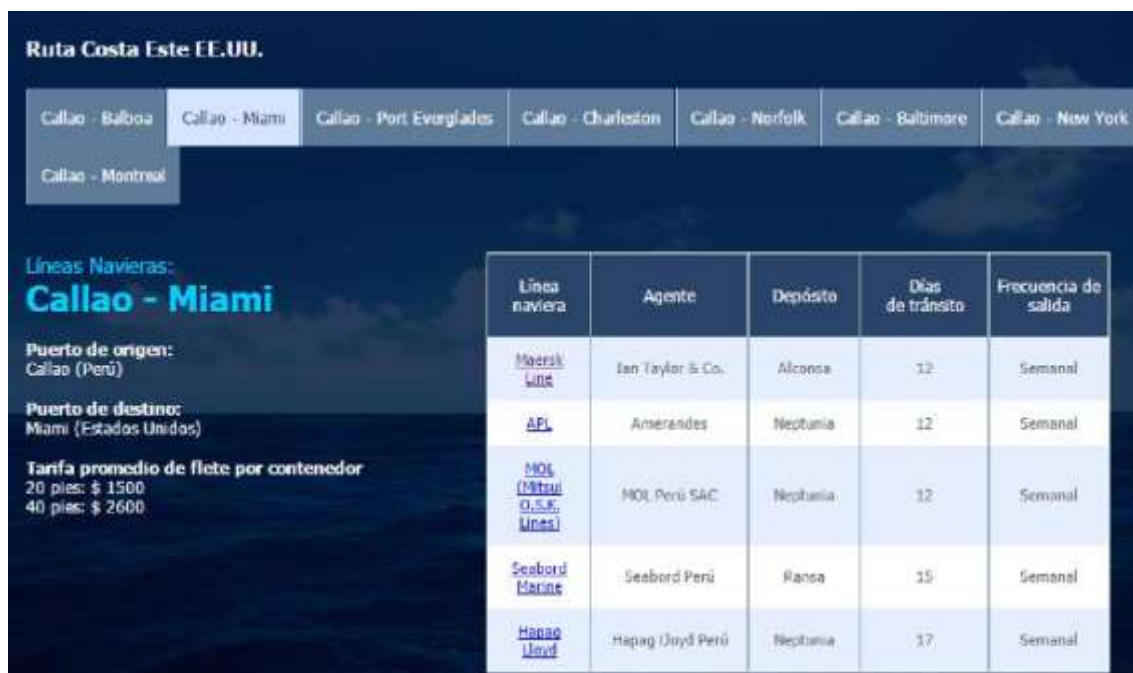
Ruta Costa Este EE.UU.

Callao - Balboa | Callao - Miami | Callao - Port Everglades | Callao - Charleston | Callao - Norfolk | Callao - Baltimore | Callao - New York | Callao - Montreal

Líneas Navieras:
Callao - Miami

Puerto de origen:
Callao (Perú)

Puerto de destino:
Miami (Estados Unidos)

Tarifa promedio de flete por contenedor
20 pies: $ 1500
40 pies: $ 2600

| Línea naviera | Agente | Depósito | Días de tránsito | Frecuencia de salida |
|---|---|---|---|---|
| Maersk Line | Ian Taylor & Co. | Alconsa | 12 | Semanal |
| APL | Amerandes | Neptunia | 12 | Semanal |
| MOL (Mitsui O.S.K. Lines) | MOL Perú SAC | Neptunia | 12 | Semanal |
| Seabord Marine | Seabord Perú | Ransa | 15 | Semanal |
| Hapag Lloyd | Hapag Lloyd Perú | Neptunia | 17 | Semanal |